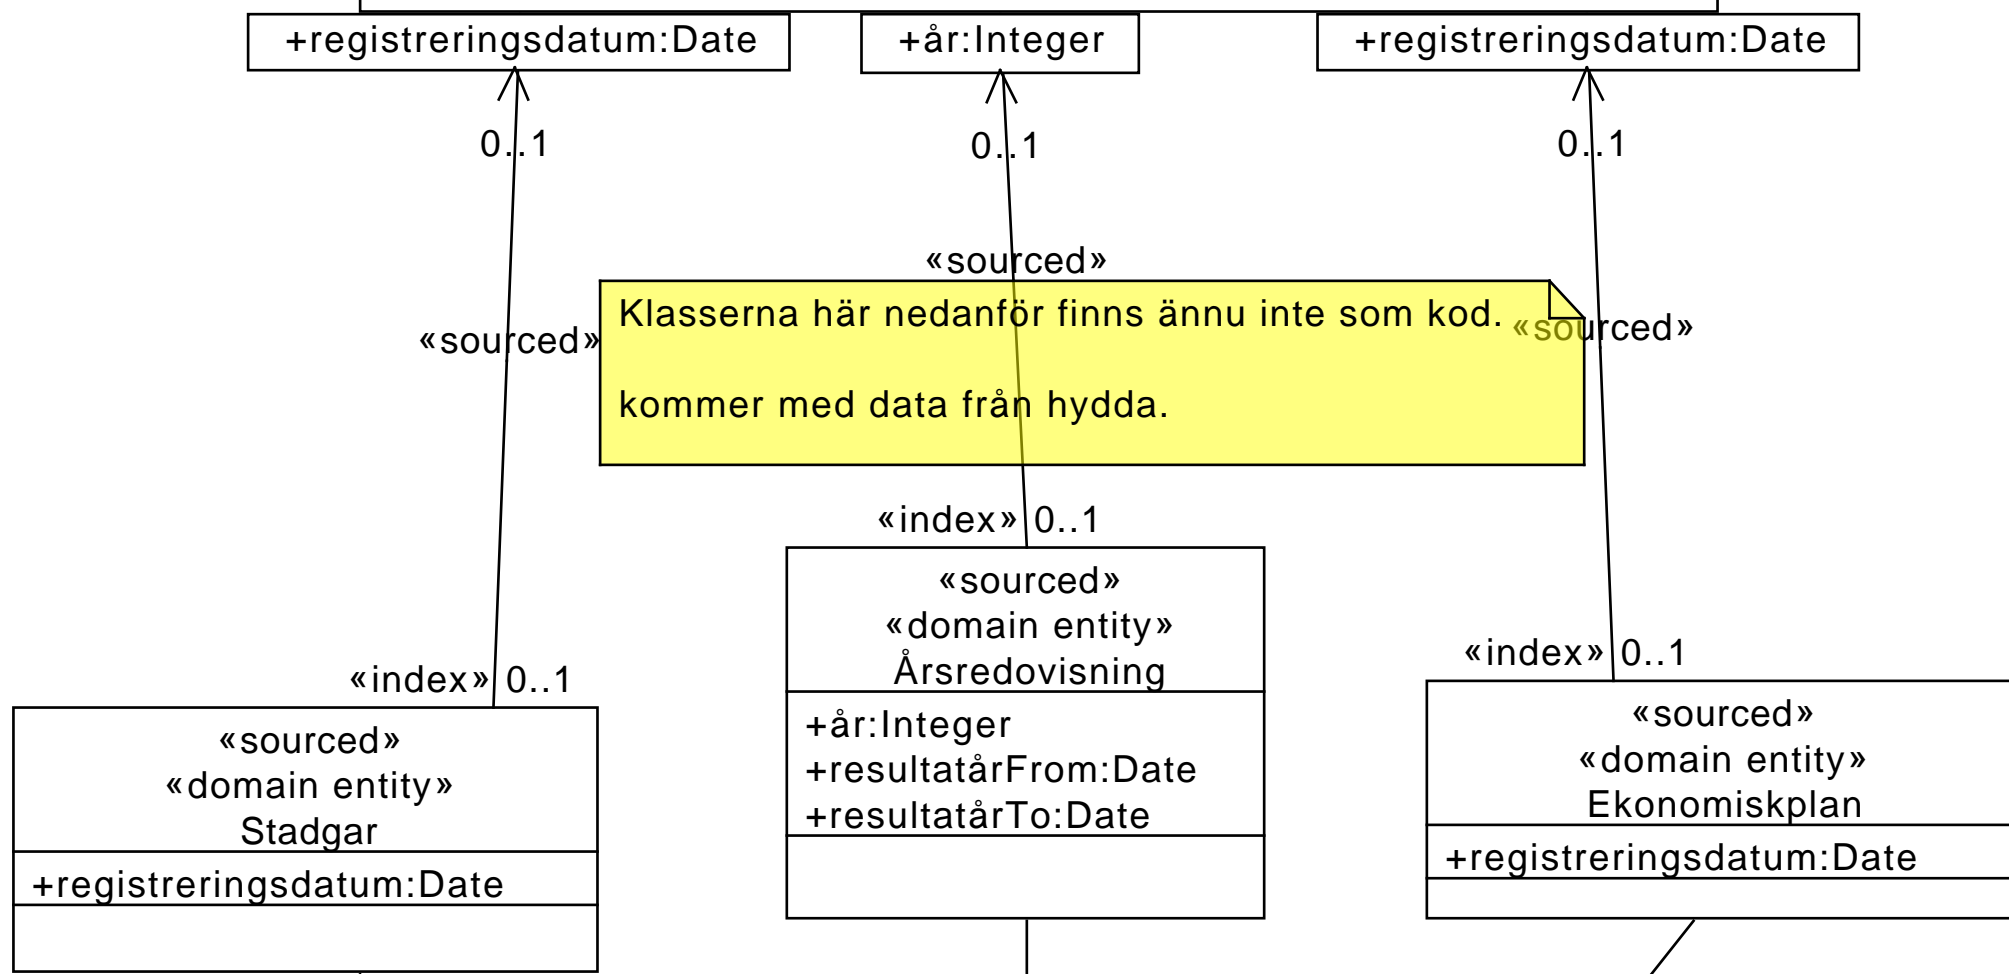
+registreringsdatum:Date

+år:Integer

+registreringsdatum:Date

0..1

0..1

0..1

«sourced»

«sourced»

Klasserna här nedanför finns ännu inte som kod.

kommer med data från hydda.

«sourced»

«index» 0..1

«sourced»
«domain entity»
Årsredovisning

+år:Integer
+resultatårFrom:Date
+resultatårTo:Date

«index» 0..1

«sourced»
«domain entity»
Ekonomiskplan

+registreringsdatum:Date

«index» 0..1

«sourced»
«domain entity»
Stadgar

+registreringsdatum:Date